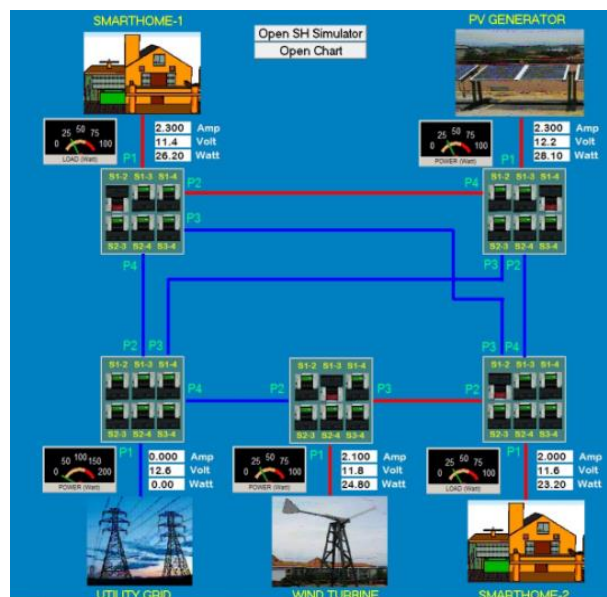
SMARTHOME-1

Open SH Simulator
Open Chart

PV GENERATOR

0 25 50 75 100
LOAD (Watt)

2.300 Amp
11.4 Volt
26.20 Watt

0 25 50 75 100
POWER (Watt)

2.300 Amp
12.2 Volt
28.10 Watt

P1
S1-2 S1-3 S1-4
S2-3 S2-4 S3-4
P2
P3
P4

P4
P1
S1-2 S1-3 S1-4
S2-3 S2-4 S3-4
P3 P2

P2 P3
S1-2 S1-3 S1-4
S2-3 S2-4 S3-4
P4
P1

P2
S1-2 S1-3 S1-4
S2-3 S2-4 S3-4
P3
P1

P3 P4
S1-2 S1-3 S1-4
S2-3 S2-4 S3-4
P2
P1

0 50 100 150 200
POWER (Watt)

0.000 Amp
12.6 Volt
0.00 Watt

0 25 50 75 100
POWER (Watt)

2.100 Amp
11.8 Volt
24.80 Watt

0 25 50 75 100
LOAD (Watt)

2.000 Amp
11.6 Volt
23.20 Watt

UTILITY GRID
WIND TURBINE
SMARTHOME-2